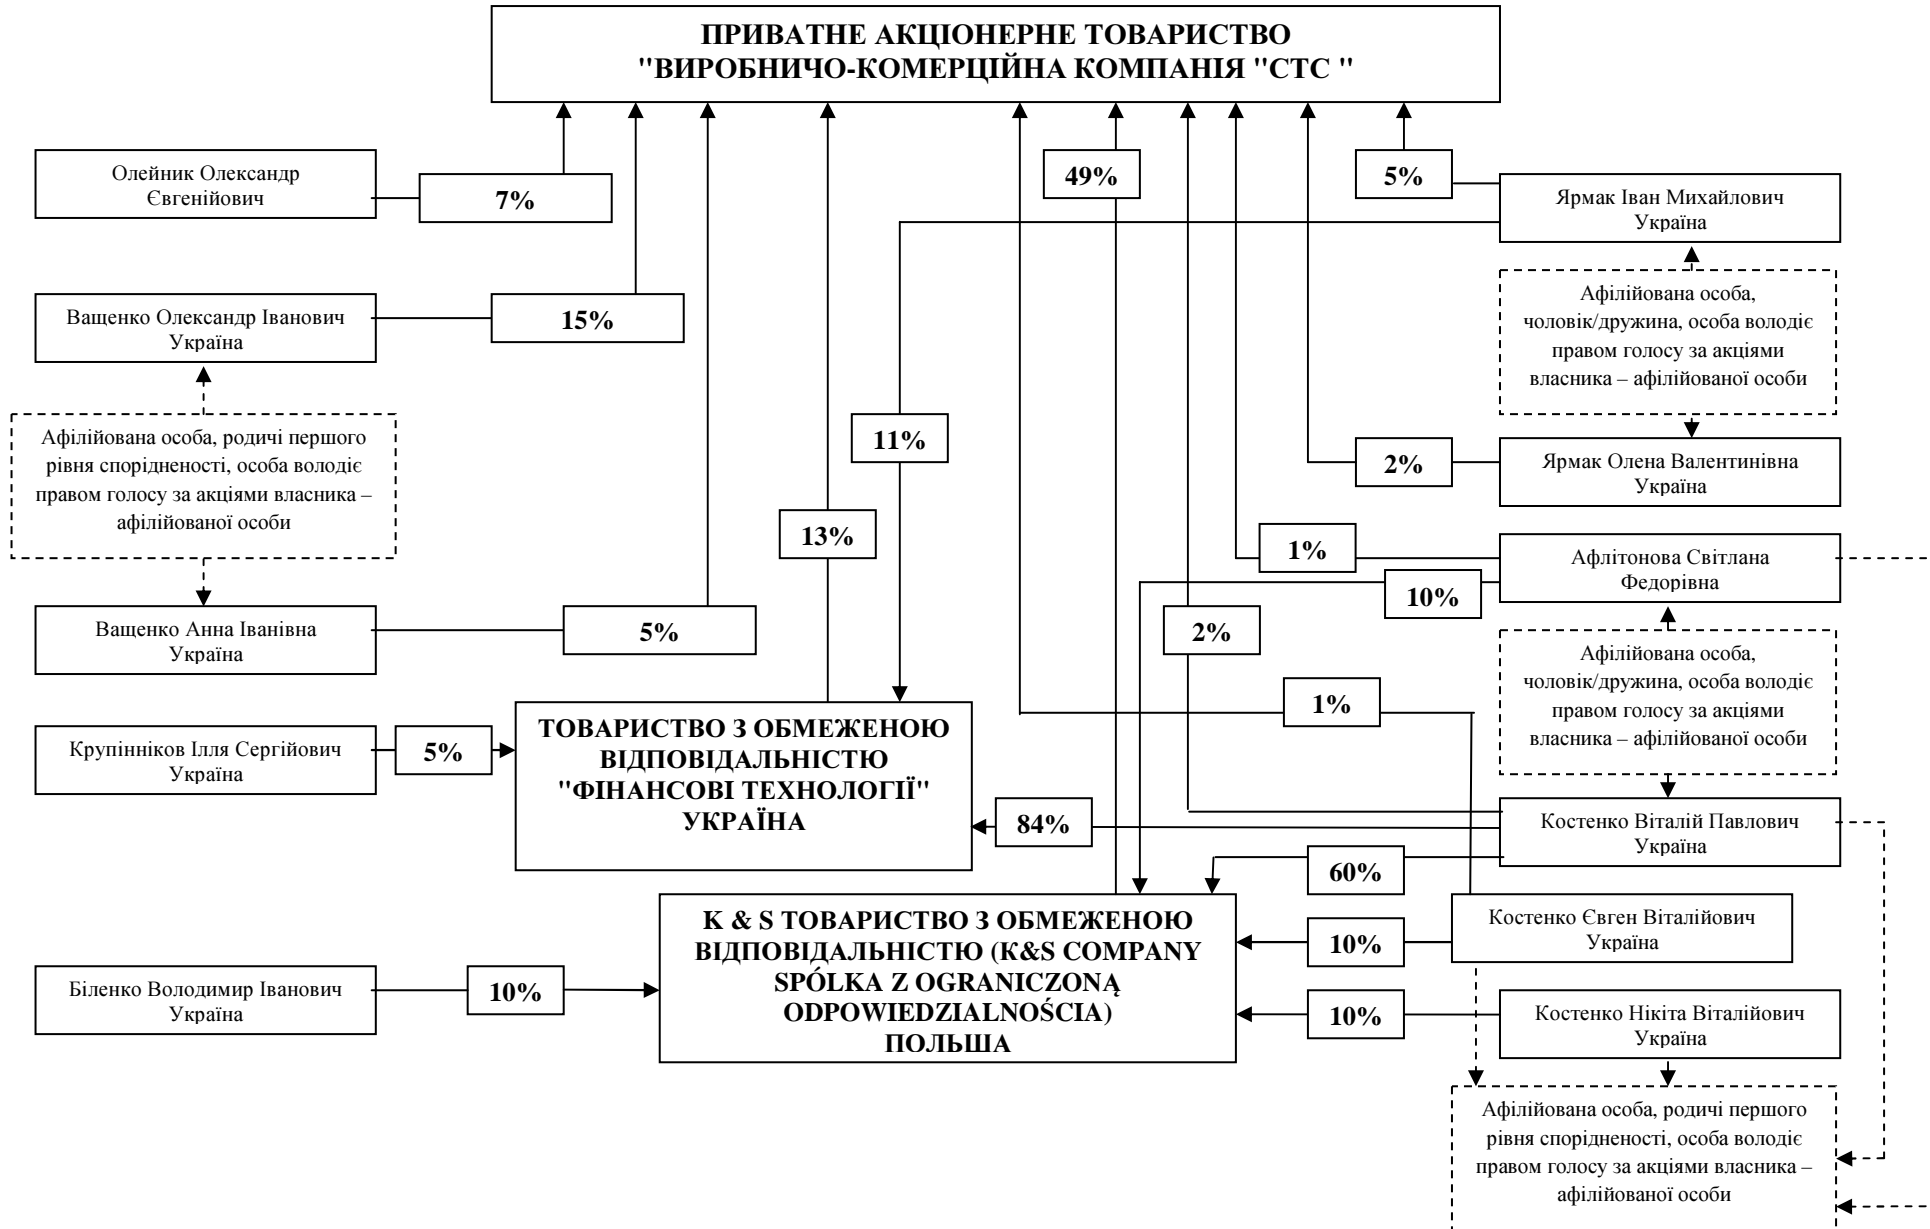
ПРИВАТНЕ АКЦІОНЕРНЕ ТОВАРИСТВО "ВИРОБНИЧО-КОМЕРЦІЙНА КОМПАНІЯ "СТС "

Олейник Олександр Євгенійович

7%

49%

5%

Ярмак Іван Михайлович Україна

Ващенко Олександр Іванович Україна

15%

Афілійована особа, чоловік/дружина, особа володіє правом голосу за акціями власника – афілійованої особи

Афілійована особа, родичі першого рівня спорідненості, особа володіє правом голосу за акціями власника – афілійованої особи

11%

2%

Ярмак Олена Валентинівна Україна

13%

1%

Афлітонова Світлана Федорівна

10%

Ващенко Анна Іванівна Україна

5%

2%

Афілійована особа, чоловік/дружина, особа володіє правом голосу за акціями власника – афілійованої особи

1%

Крупінніков Ілля Сергійович Україна

5%

ТОВАРИСТВО З ОБМЕЖЕНОЮ ВІДПОВІДАЛЬНІСТЮ "ФІНАНСОВІ ТЕХНОЛОГІЇ" УКРАЇНА

84%

Костенко Віталій Павлович Україна

60%

K & S ТОВАРИСТВО З ОБМЕЖЕНОЮ ВІДПОВІДАЛЬНІСТЮ (K&S COMPANY SPÓLKA Z OGRANICZONĄ ODPOWIEDZIALNOŚCIA) ПОЛЬША

Костенко Євген Віталійович Україна

10%

Біленко Володимир Іванович Україна

10%

10%

Костенко Нікіта Віталійович Україна

Афілійована особа, родичі першого рівня спорідненості, особа володіє правом голосу за акціями власника – афілійованої особи